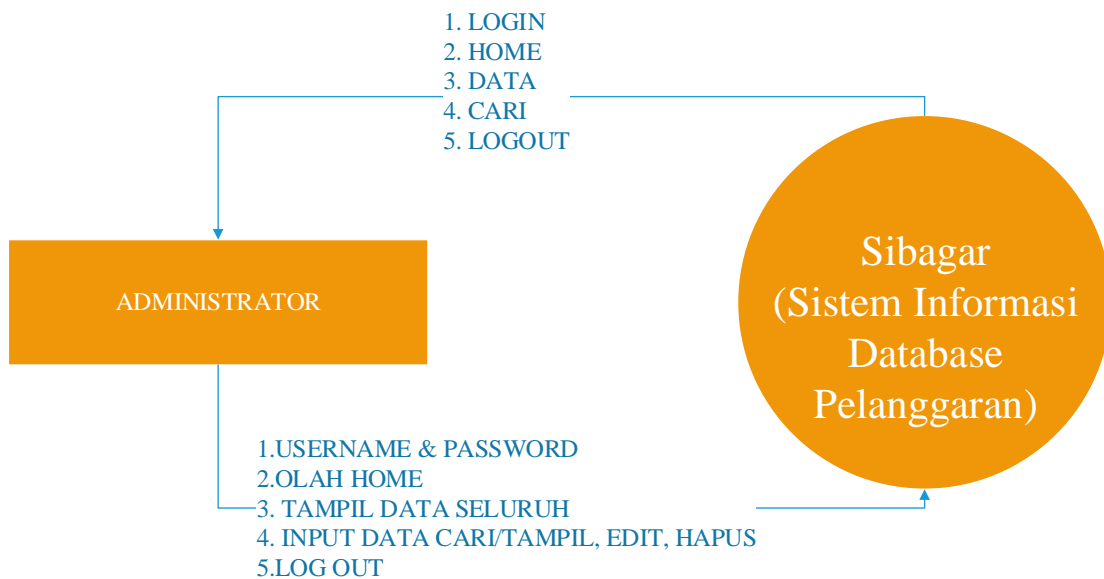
1. LOGIN
2. HOME
3. DATA
4. CARI
5. LOGOUT

ADMINISTRATOR

Sibagar (Sistem Informasi Database Pelanggaran)

1.USERNAME & PASSWORD
2.OLAH HOME
3. TAMPIL DATA SELURUH
4. INPUT DATA CARI/TAMPIL, EDIT, HAPUS
5.LOG OUT